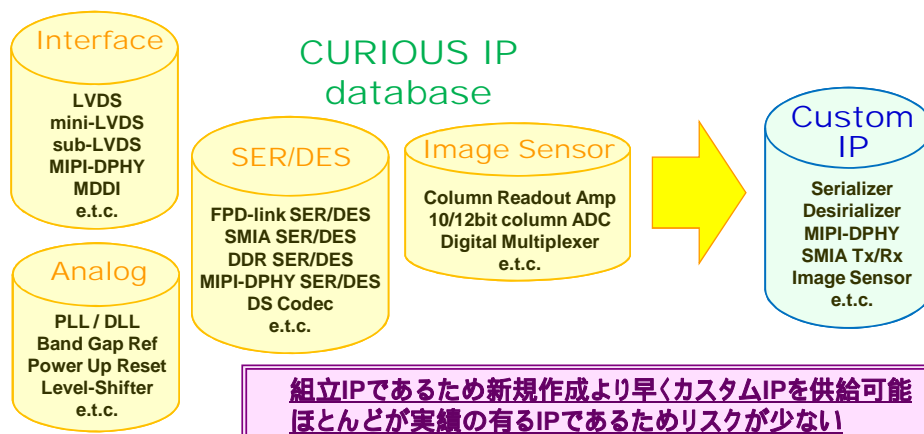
Interface

LVDS
mini-LVDS
sub-LVDS
MIPI-DPHY
MDDI
e.t.c.

CURIOUS IP
database

SER/DES

FPD-link SER/DES
SMIA SER/DES
DDR SER/DES
MIPI-DPHY SER/DES
DS Codec
e.t.c.

Image Sensor

Column Readout Amp
10/12bit column ADC
Digital Multiplexer
e.t.c.

Analog

PLL / DLL
Band Gap Ref
Power Up Reset
Level-Shifter
e.t.c.

Custom
IP

Serializer
Desirializer
MIPI-DPHY
SMIA Tx/Rx
Image Sensor
e.t.c.

組立IPであるため新規作成より早くカスタムIPを供給可能
ほとんどが実績の有るIPであるためリスクが少ない